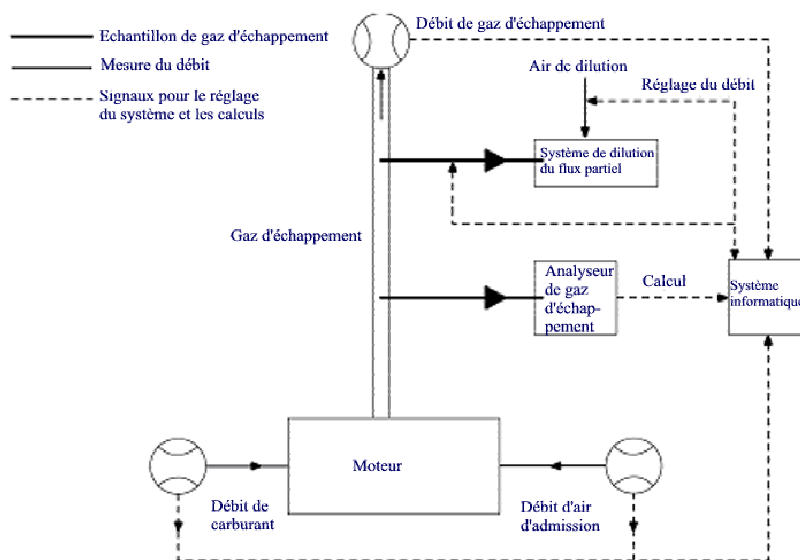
Echantillon de gaz d'échappement

Mesure du débit

Signaux pour le réglage du système et les calculs

Débit de gaz d'échappement

Air de dilution

Réglage du débit

Système de dilution du flux partiel

Gaz d'échappement

Analyseur de gaz d'échappement

Calcul

Système informatiq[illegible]

Moteur

Débit de carburant

Débit d'air d'admission